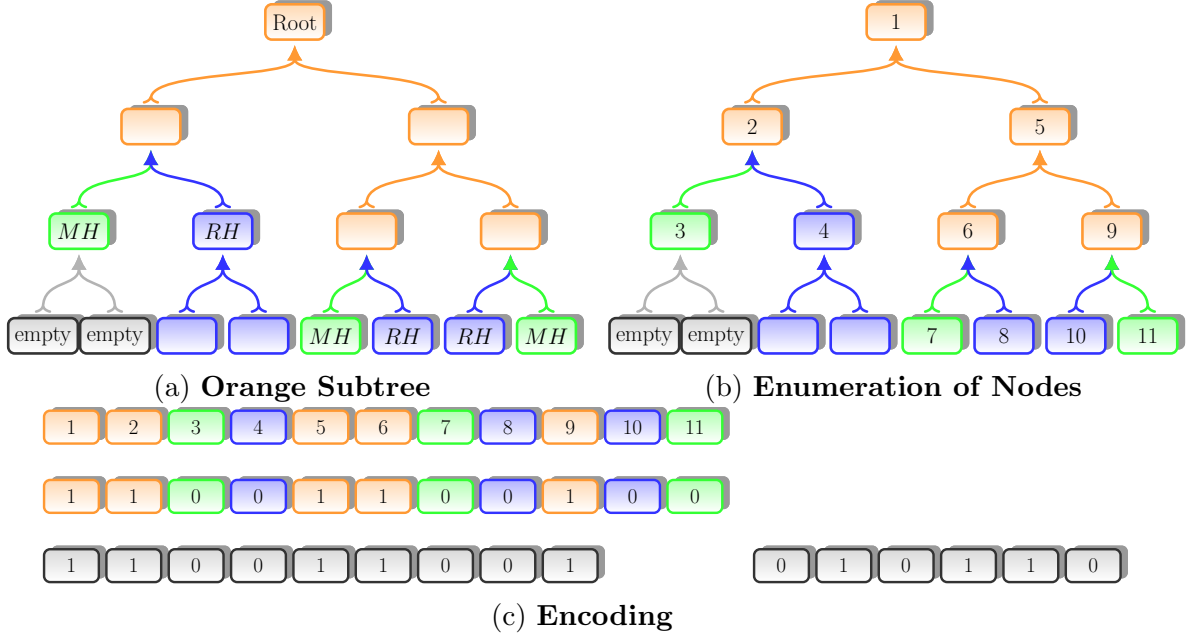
Root

$MH$ $RH$

empty empty $MH$ $RH$ $RH$ $MH$

(a) **Orange Subtree**

1

2 5

3 4 6 9

empty empty 7 8 10 11

(b) **Enumeration of Nodes**

1 2 3 4 5 6 7 8 9 10 11

1 1 0 0 1 1 0 0 1 0 0

1 1 0 0 1 1 0 0 1

0 1 0 1 1 0

(c) **Encoding**